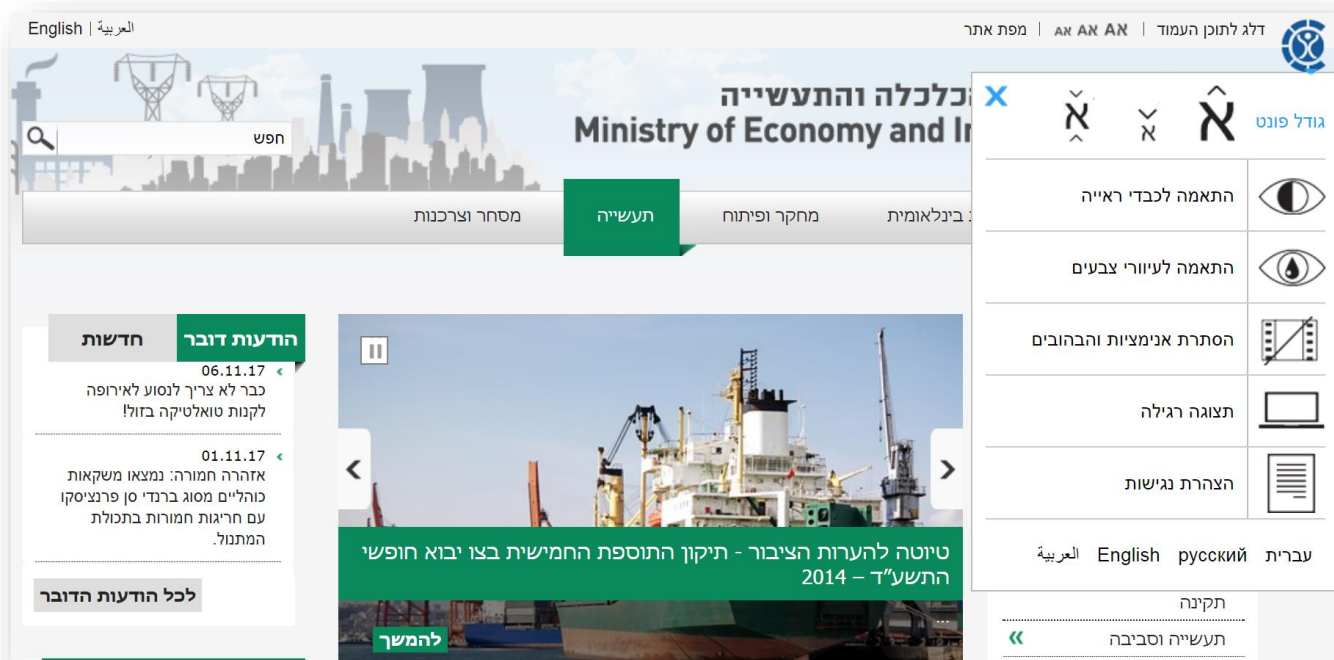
English | العربية

דלג לתוכן העמוד | AN AN AN | מפת אתר

הכלכלה והתעשייה
Ministry of Economy and In

חפש

מסחר וצרכנות | תעשייה | מחקר ופיתוח | בינלאומית

גודל פונט א א א

X

התאמה לכבדי ראייה

התאמה לעיוורי צבעים

הסתרת אנימציות והבהובים

תצוגה רגילה

הצהרת נגישות

עברית русский English العربية

הודעות דובר | חדשות

06.11.17
כבר לא צריך לנסוע לאירופה לקנות טואלטיקה בזול!

01.11.17
אזהרה חמורה: נמצאו משקאות כוהליים מסוג ברנדי סן פרנציסקו עם חריגות חמורות בתכולת המתנול.

לכל הודעות הדובר

טיוטה להערות הציבור - תיקון התוספת החמישית בצו יבוא חופשי התשע"ד – 2014

להמשך

תקינה

תעשייה וסביבה